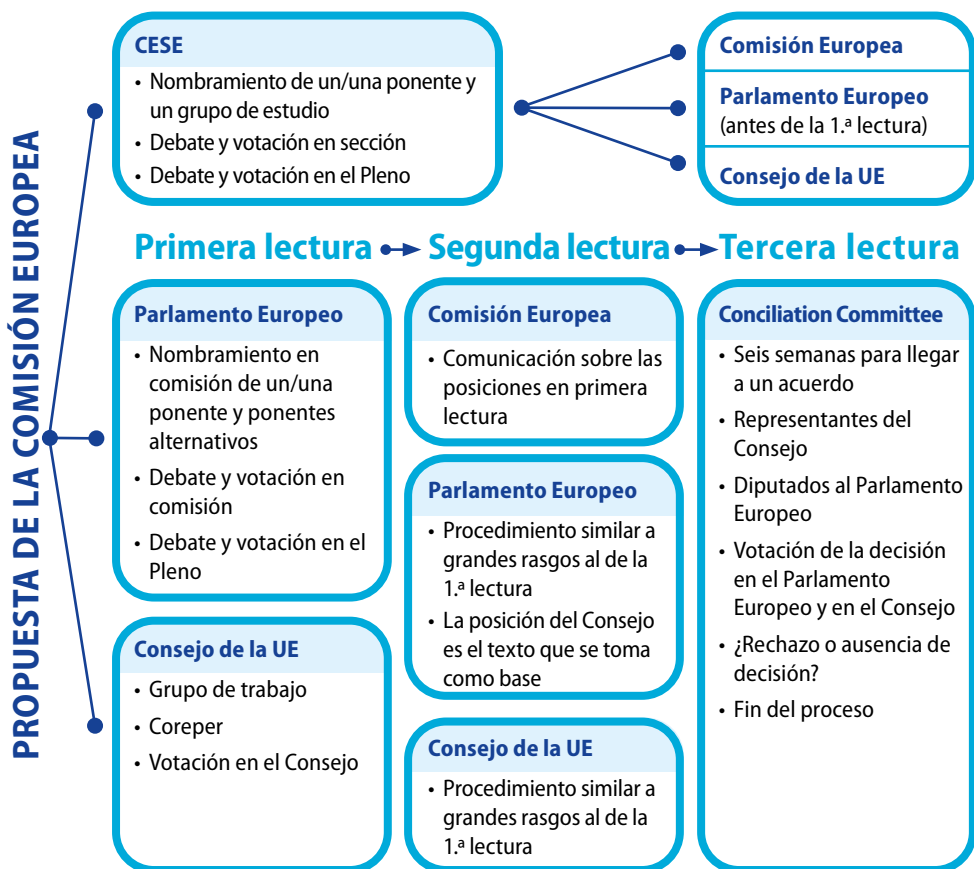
PROPUESTA DE LA COMISIÓN EUROPEA

CESE
• Nombramiento de un/una ponente y un grupo de estudio
• Debate y votación en sección
• Debate y votación en el Pleno

Comisión Europea

Parlamento Europeo
(antes de la 1.ª lectura)

Consejo de la UE

Primera lectura → Segunda lectura → Tercera lectura

Parlamento Europeo
• Nombramiento en comisión de un/una ponente y ponentes alternativos
• Debate y votación en comisión
• Debate y votación en el Pleno

Consejo de la UE
• Grupo de trabajo
• Coreper
• Votación en el Consejo

Comisión Europea
• Comunicación sobre las posiciones en primera lectura

Parlamento Europeo
• Procedimiento similar a grandes rasgos al de la 1.ª lectura
• La posición del Consejo es el texto que se toma como base

Consejo de la UE
• Procedimiento similar a grandes rasgos al de la 1.ª lectura

Conciliation Committee
• Seis semanas para llegar a un acuerdo
• Representantes del Consejo
• Diputados al Parlamento Europeo
• Votación de la decisión en el Parlamento Europeo y en el Consejo
• ¿Rechazo o ausencia de decisión?
• Fin del proceso